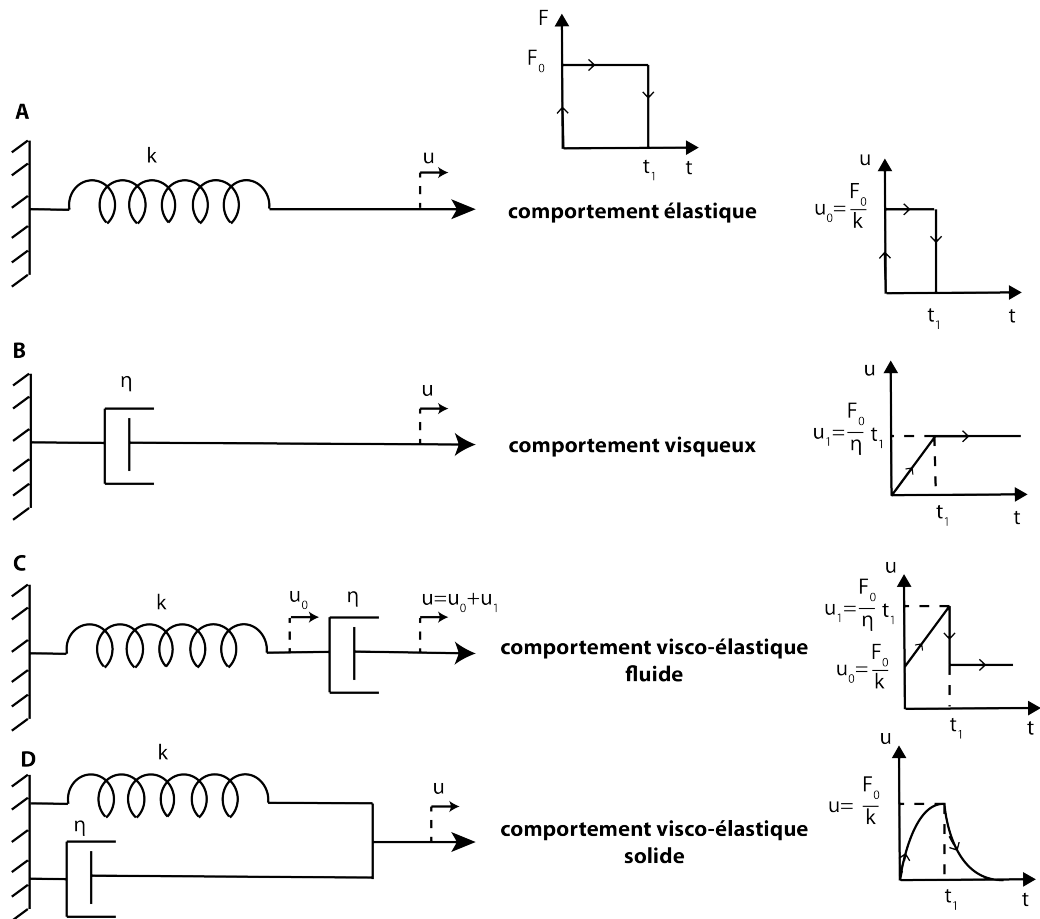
F
$F_0$
$t_1$
t

A
k
u
comportement élastique
u
$u_0=\frac{F_0}{k}$
$t_1$
t

B
η
u
comportement visqueux
u
$u_1=\frac{F_0}{\eta}t_1$
$t_1$
t

C
k
$u_0$
η
$u=u_0+u_1$
comportement visco-élastique fluide
u
$u_1=\frac{F_0}{\eta}t_1$
$u_0=\frac{F_0}{k}$
$t_1$
t

D
k
η
u
comportement visco-élastique solide
u
$u=\frac{F_0}{k}$
$t_1$
t